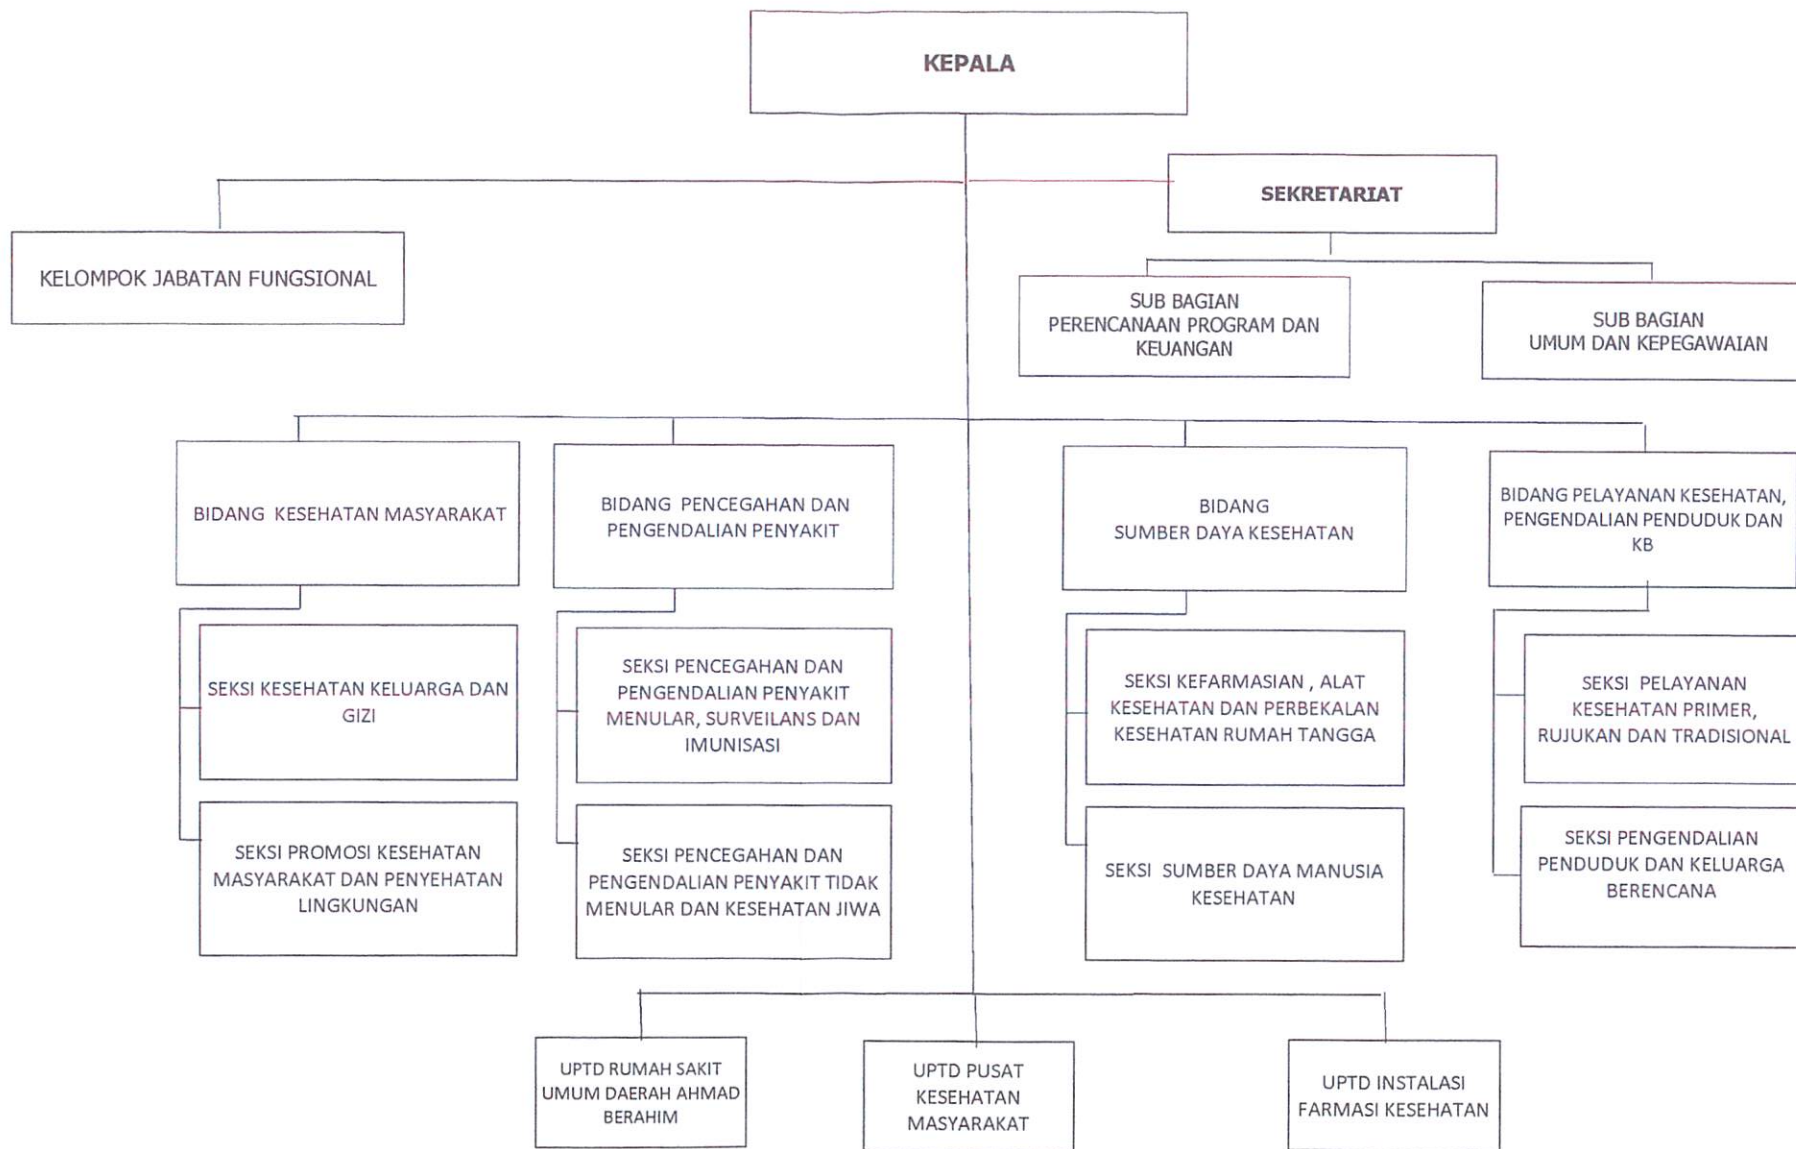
KEPALA

SEKRETARIAT

KELOMPOK JABATAN FUNGSIONAL

SUB BAGIAN PERENCANAAN PROGRAM DAN KEUANGAN

SUB BAGIAN UMUM DAN KEPEGAWAIAN

BIDANG KESEHATAN MASYARAKAT

SEKSI KESEHATAN KELUARGA DAN GIZI

SEKSI PROMOSI KESEHATAN MASYARAKAT DAN PENYEHATAN LINGKUNGAN

BIDANG PENCEGAHAN DAN PENGENDALIAN PENYAKIT

SEKSI PENCEGAHAN DAN PENGENDALIAN PENYAKIT MENULAR, SURVEILANS DAN IMUNISASI

SEKSI PENCEGAHAN DAN PENGENDALIAN PENYAKIT TIDAK MENULAR DAN KESEHATAN JIWA

BIDANG SUMBER DAYA KESEHATAN

SEKSI KEFARMASIAN , ALAT KESEHATAN DAN PERBEKALAN KESEHATAN RUMAH TANGGA

SEKSI SUMBER DAYA MANUSIA KESEHATAN

BIDANG PELAYANAN KESEHATAN, PENGENDALIAN PENDUDUK DAN KB

SEKSI PELAYANAN KESEHATAN PRIMER, RUJUKAN DAN TRADISIONAL

SEKSI PENGENDALIAN PENDUDUK DAN KELUARGA BERENCANA

UPTD RUMAH SAKIT UMUM DAERAH AHMAD BERAHIM

UPTD PUSAT KESEHATAN MASYARAKAT

UPTD INSTALASI FARMASI KESEHATAN